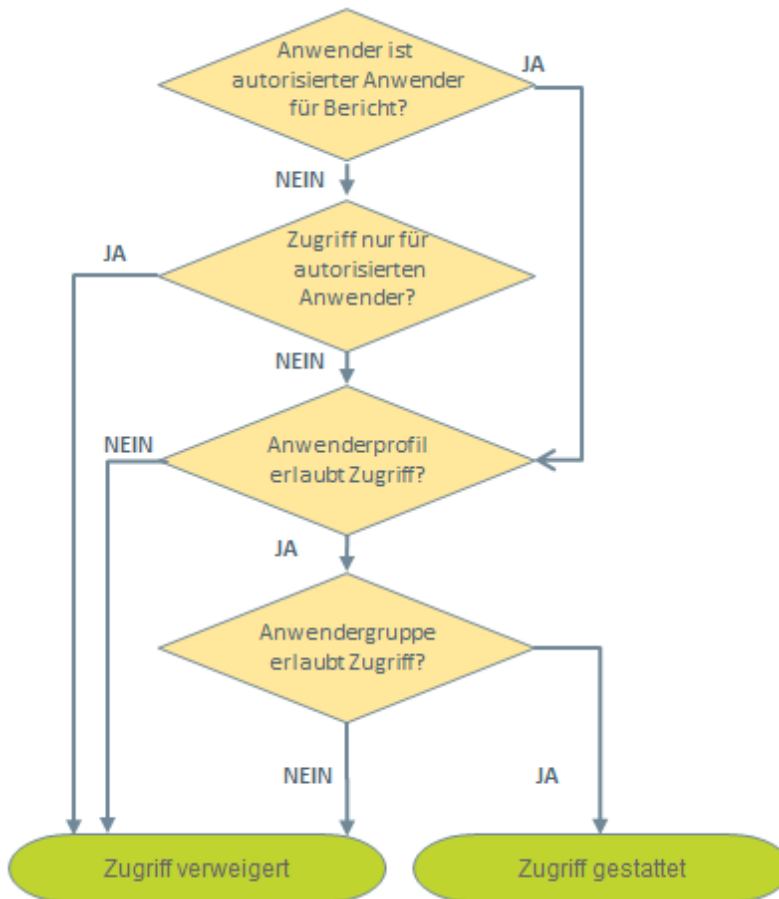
Anwender ist autorisierter Anwender für Bericht?

JA

NEIN

Zugriff nur für autorisierten Anwender?

JA

NEIN

Anwenderprofil erlaubt Zugriff?

NEIN

JA

Anwendergruppe erlaubt Zugriff?

NEIN

JA

Zugriff verweigert

Zugriff gestattet